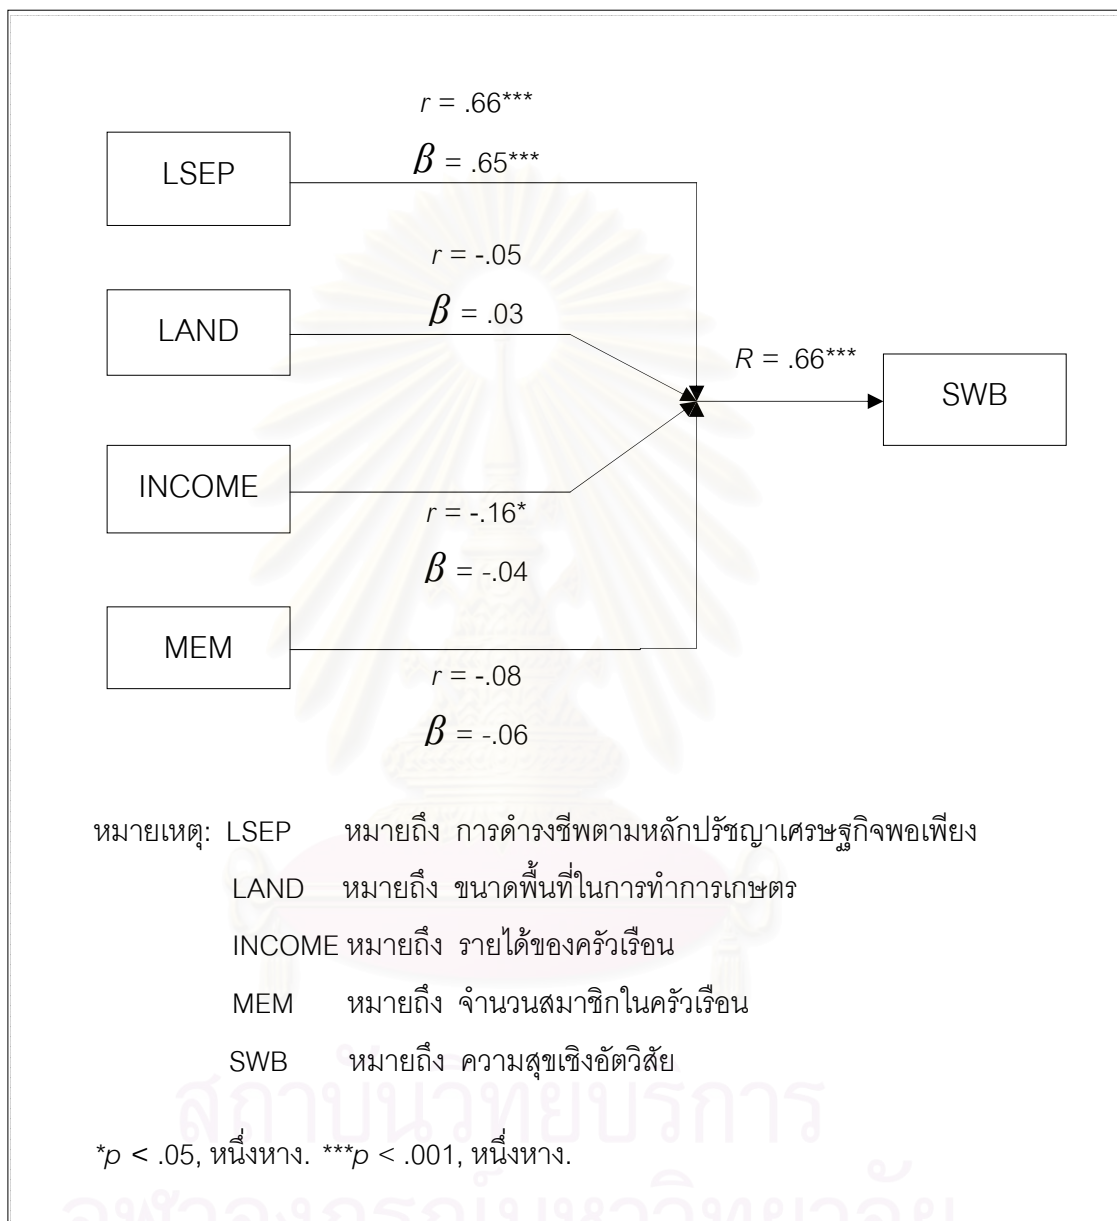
$r$ = .66***

$\beta$ = .65***

LSEP

$r$ = -.05

$\beta$ = .03

LAND

$R$ = .66***

SWB

INCOME

$r$ = -.16*

$\beta$ = -.04

MEM

$r$ = -.08

$\beta$ = -.06

หมายเหตุ: LSEP หมายถึง การดำรงชีพตามหลักปรัชญาเศรษฐกิจพอเพียง

LAND หมายถึง ขนาดพื้นที่ในการทำการเกษตร

INCOME หมายถึง รายได้ของครัวเรือน

MEM หมายถึง จำนวนสมาชิกในครัวเรือน

SWB หมายถึง ความสุขเชิงอัตวิสัย

*$p$ < .05, หนึ่งหาง. ***$p$ < .001, หนึ่งหาง.

สถาบันวิทยบริการ

จุฬาลงกรณ์มหาวิทยาลัย